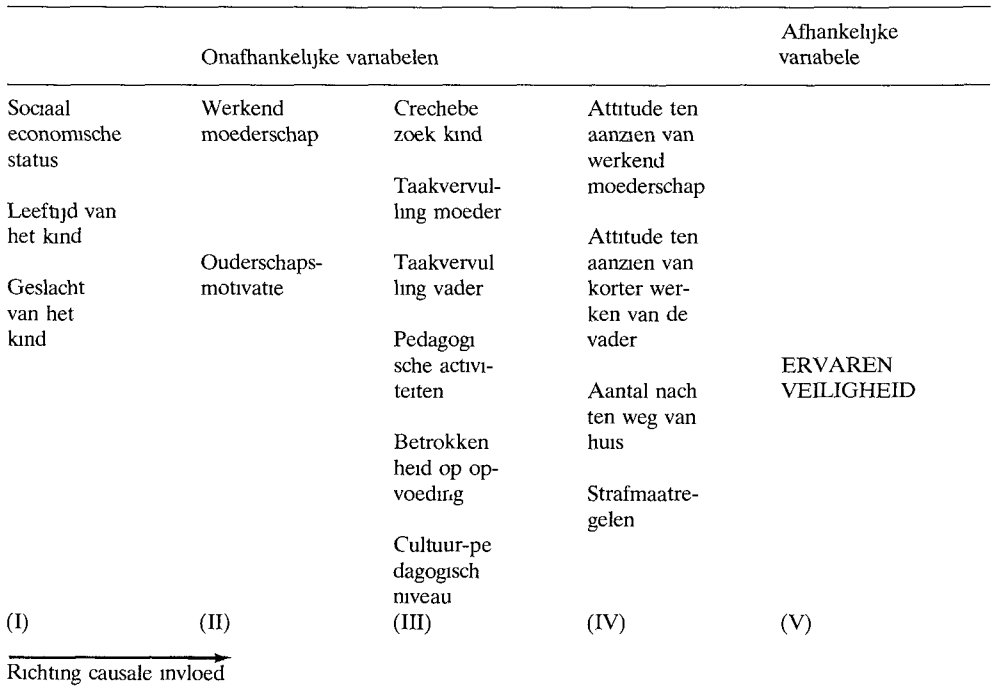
| Onafhankelijke variabelen | | | | Afhankelijke variabele |
|---|---|---|---|---|
| Sociaal economische status<br><br>Leeftijd van het kind<br><br>Geslacht van het kind | Werkend moederschap<br><br>Ouderschaps-motivatie | Crechebe zoek kind<br><br>Taakvervulling moeder<br><br>Taakvervul ling vader<br><br>Pedagogi sche activiteiten<br><br>Betrokken heid op opvoeding<br><br>Cultuur-pe dagogisch niveau | Attitude ten aanzien van werkend moederschap<br><br>Attitude ten aanzien van korter werken van de vader<br><br>Aantal nach ten weg van huis<br><br>Strafmaatregelen | ERVAREN VEILIGHEID |
| (I) | (II) | (III) | (IV) | (V) |

Richting causale invloed